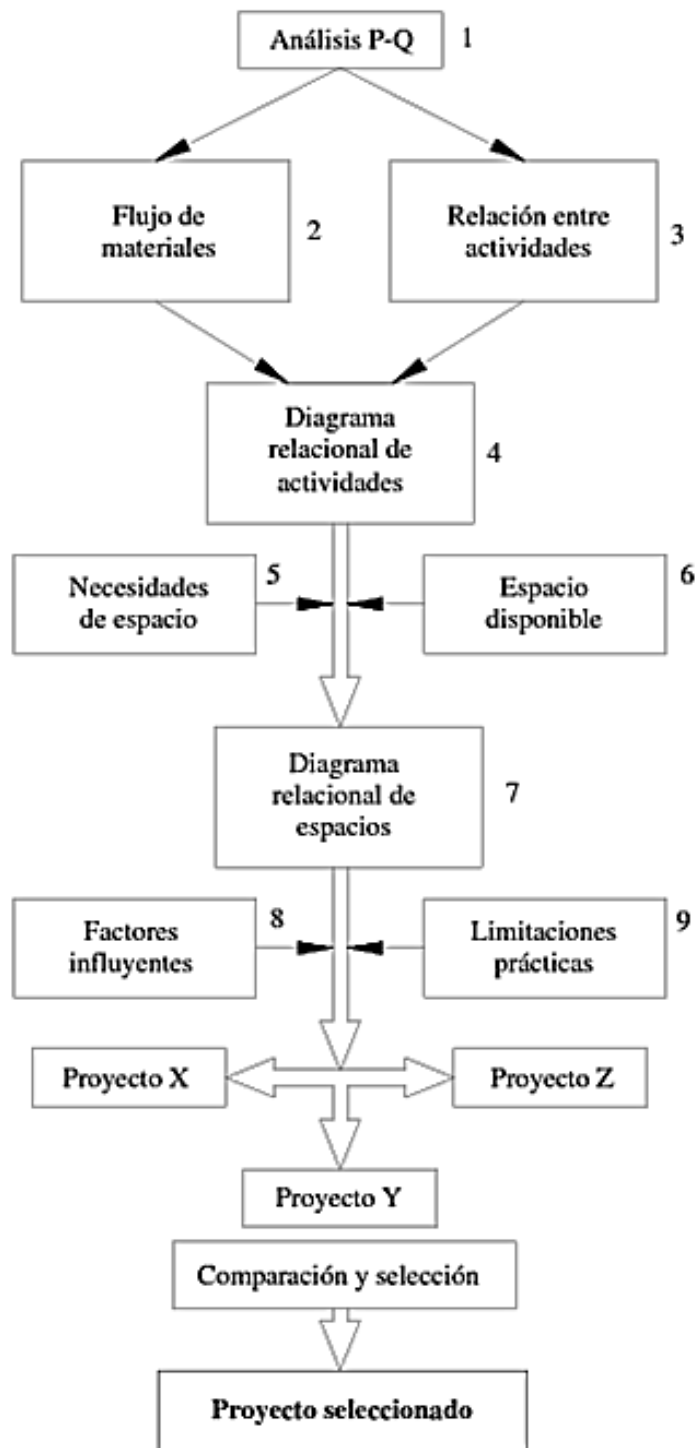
Análisis P-Q 1

Flujo de materiales 2

Relación entre actividades 3

Diagrama relacional de actividades 4

Necesidades de espacio 5

Espacio disponible 6

Diagrama relacional de espacios 7

Factores influyentes 8

Limitaciones prácticas 9

Proyecto X

Proyecto Z

Proyecto Y

Comparación y selección

Proyecto seleccionado